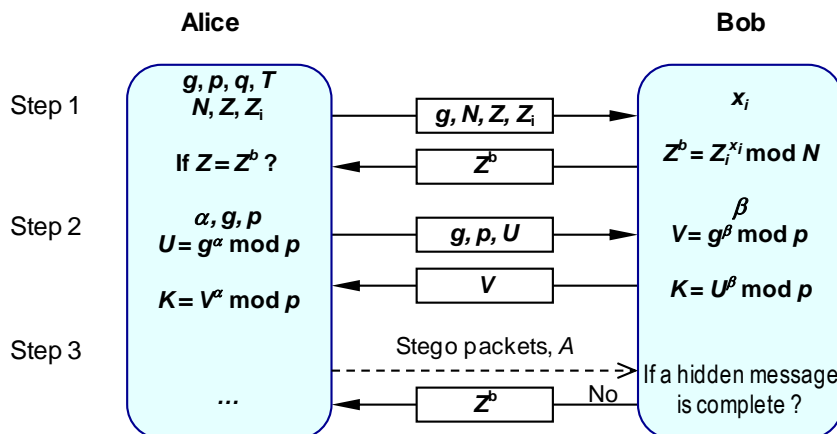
Alice

Bob

Step 1

$g, p, q, T$
$N, Z, Z_i$

$g, N, Z, Z_i$

$x_i$

If $Z = Z^b$ ?

$Z^b$

$Z^b = Z_i^{x_i} \bmod N$

Step 2

$\alpha, g, p$
$U = g^{\alpha} \bmod p$

$g, p, U$

$\beta$
$V = g^{\beta} \bmod p$

$V$

$K = V^{\alpha} \bmod p$

$K = U^{\beta} \bmod p$

Step 3

Stego packets, $A$

If a hidden message is complete ?

…

$Z^b$

No